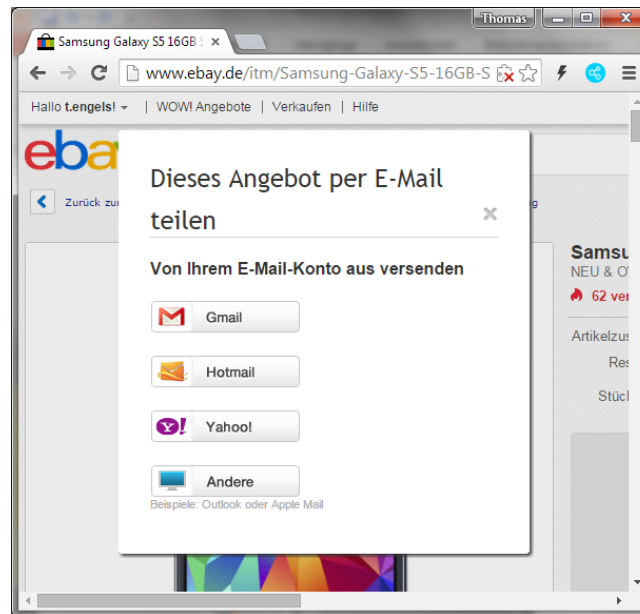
Thomas

Samsung Galaxy S5 16GB S ×

www.ebay.de/itm/Samsung-Galaxy-S5-16GB-S

Hallo t.engels! | WOW! Angebote | Verkaufen | Hilfe

ebay

Zurück zu

Dieses Angebot per E-Mail teilen ×

Von Ihrem E-Mail-Konto aus versenden

Gmail

Hotmail

Yahoo!

Andere

Beispiele: Outlook oder Apple Mail

Samsu

NEU & O

62 ver

Artikelzus

Res

Stück